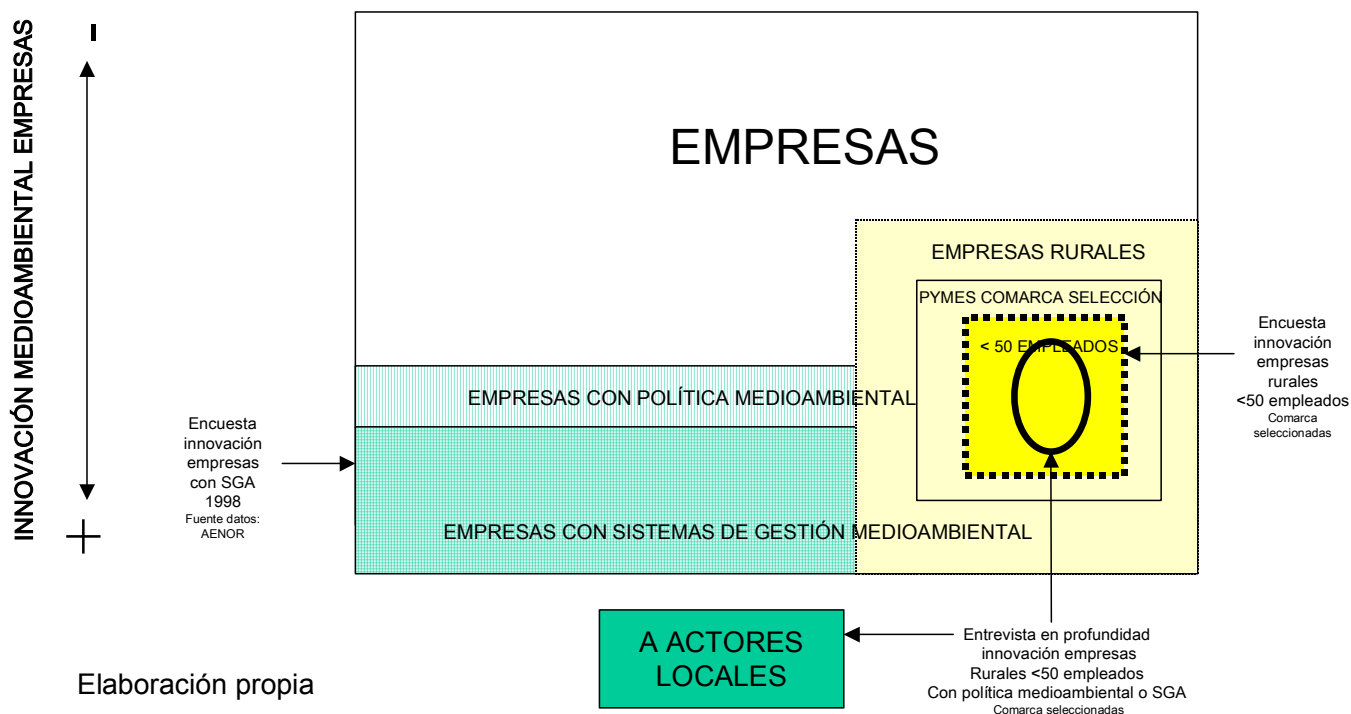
INNOVACIÓN MEDIOAMBIENTAL EMPRESAS

-

+

EMPRESAS

EMPRESAS RURALES

PYMES COMARCA SELECCIÓN

< 50 EMPLEADOS

Encuesta innovación empresas rurales <50 empleados
Comarca seleccionadas

EMPRESAS CON POLÍTICA MEDIOAMBIENTAL

Encuesta innovación empresas con SGA 1998
Fuente datos: AENOR

EMPRESAS CON SISTEMAS DE GESTIÓN MEDIOAMBIENTAL

A ACTORES LOCALES

Entrevista en profundidad innovación empresas Rurales <50 empleados Con política medioambiental o SGA
Comarca seleccionadas

Elaboración propia